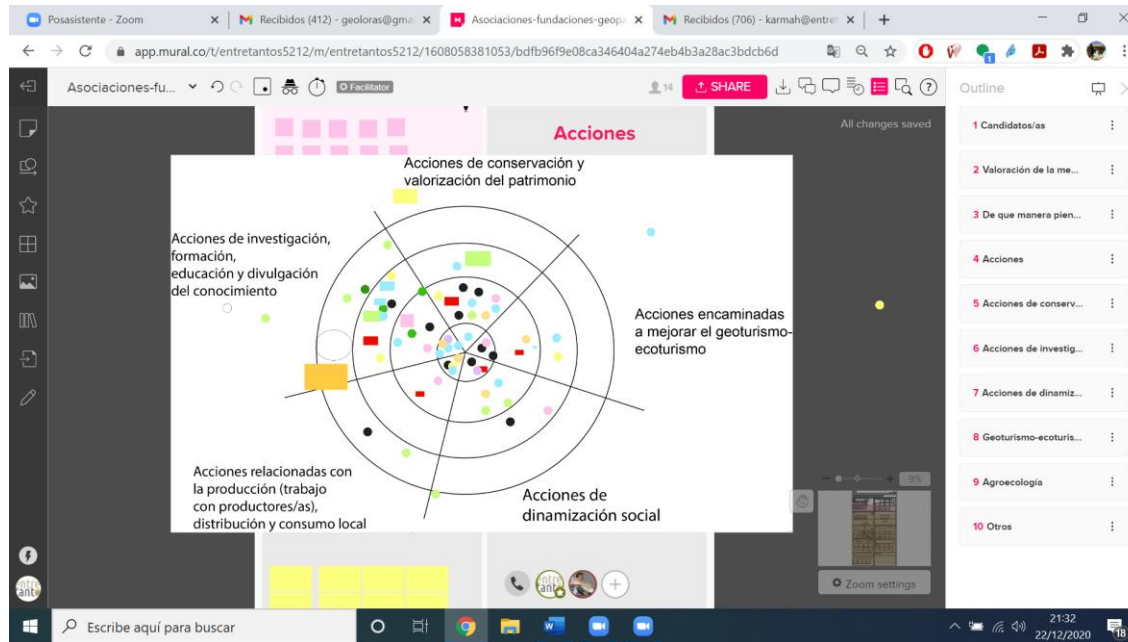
Posasistente - Zoom
Recibidos (412) - geoloras@gma
Asociaciones-fundaciones-geopa
Recibidos (706) - karmah@entre
app.mural.co/t/entretantos5212/m/entretantos5212/1608058381053/bdfb96f9e08ca346404a274eb4b3a28ac3bdcb6d
Asociaciones-fu...
Facilitator
14
SHARE
Outline
All changes saved
Acciones

Acciones de conservación y valorización del patrimonio

Acciones de investigación, formación, educación y divulgación del conocimiento

Acciones encaminadas a mejorar el geoturismo-ecoturismo

Acciones relacionadas con la producción (trabajo con productores/as), distribución y consumo local

Acciones de dinamización social

1 Candidatos/as
2 Valoración de la me...
3 De que manera pien...
4 Acciones
5 Acciones de conserv...
6 Acciones de investig...
7 Acciones de dinamiz...
8 Geoturismo-ecoturis...
9 Agroecología
10 Otros
9%
Zoom settings
Escribe aquí para buscar
21:32
22/12/2020